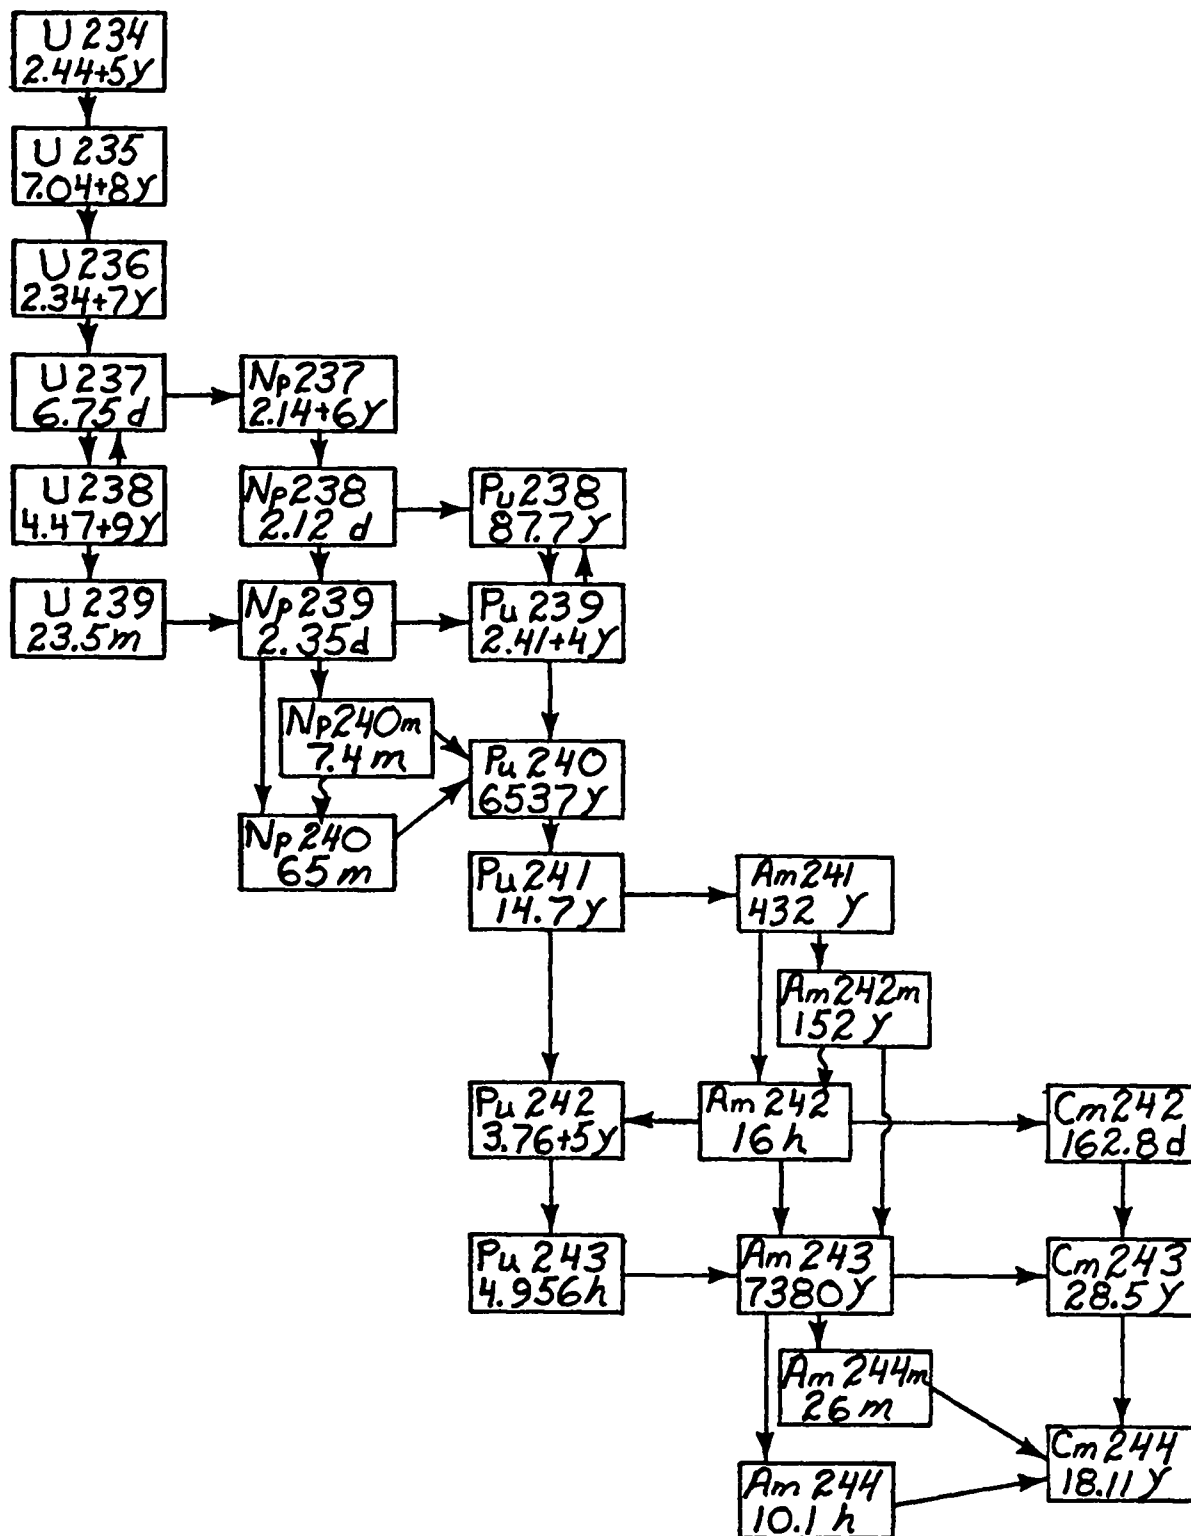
U 234
2.44+5Y

U 235
7.04+8Y

U 236
2.34+7Y

U 237
6.75 d

Np237
2.14+6Y

U 238
4.47+9Y

Np238
2.12 d

Pu238
87.7Y

U 239
23.5m

Np239
2.35d

Pu 239
2.41+4Y

Np240m
7.4 m

Pu 240
6537Y

Np 240
65 m

Pu241
14.7Y

Am241
432 Y

Am242m
152 Y

Pu 242
3.76+5Y

Am 242
16 h

Cm242
162.8d

Pu 243
4.956h

Am 243
7380Y

Cm243
28.5Y

Am 244m
26 m

Cm 244
18.11Y

Am 244
10.1 h